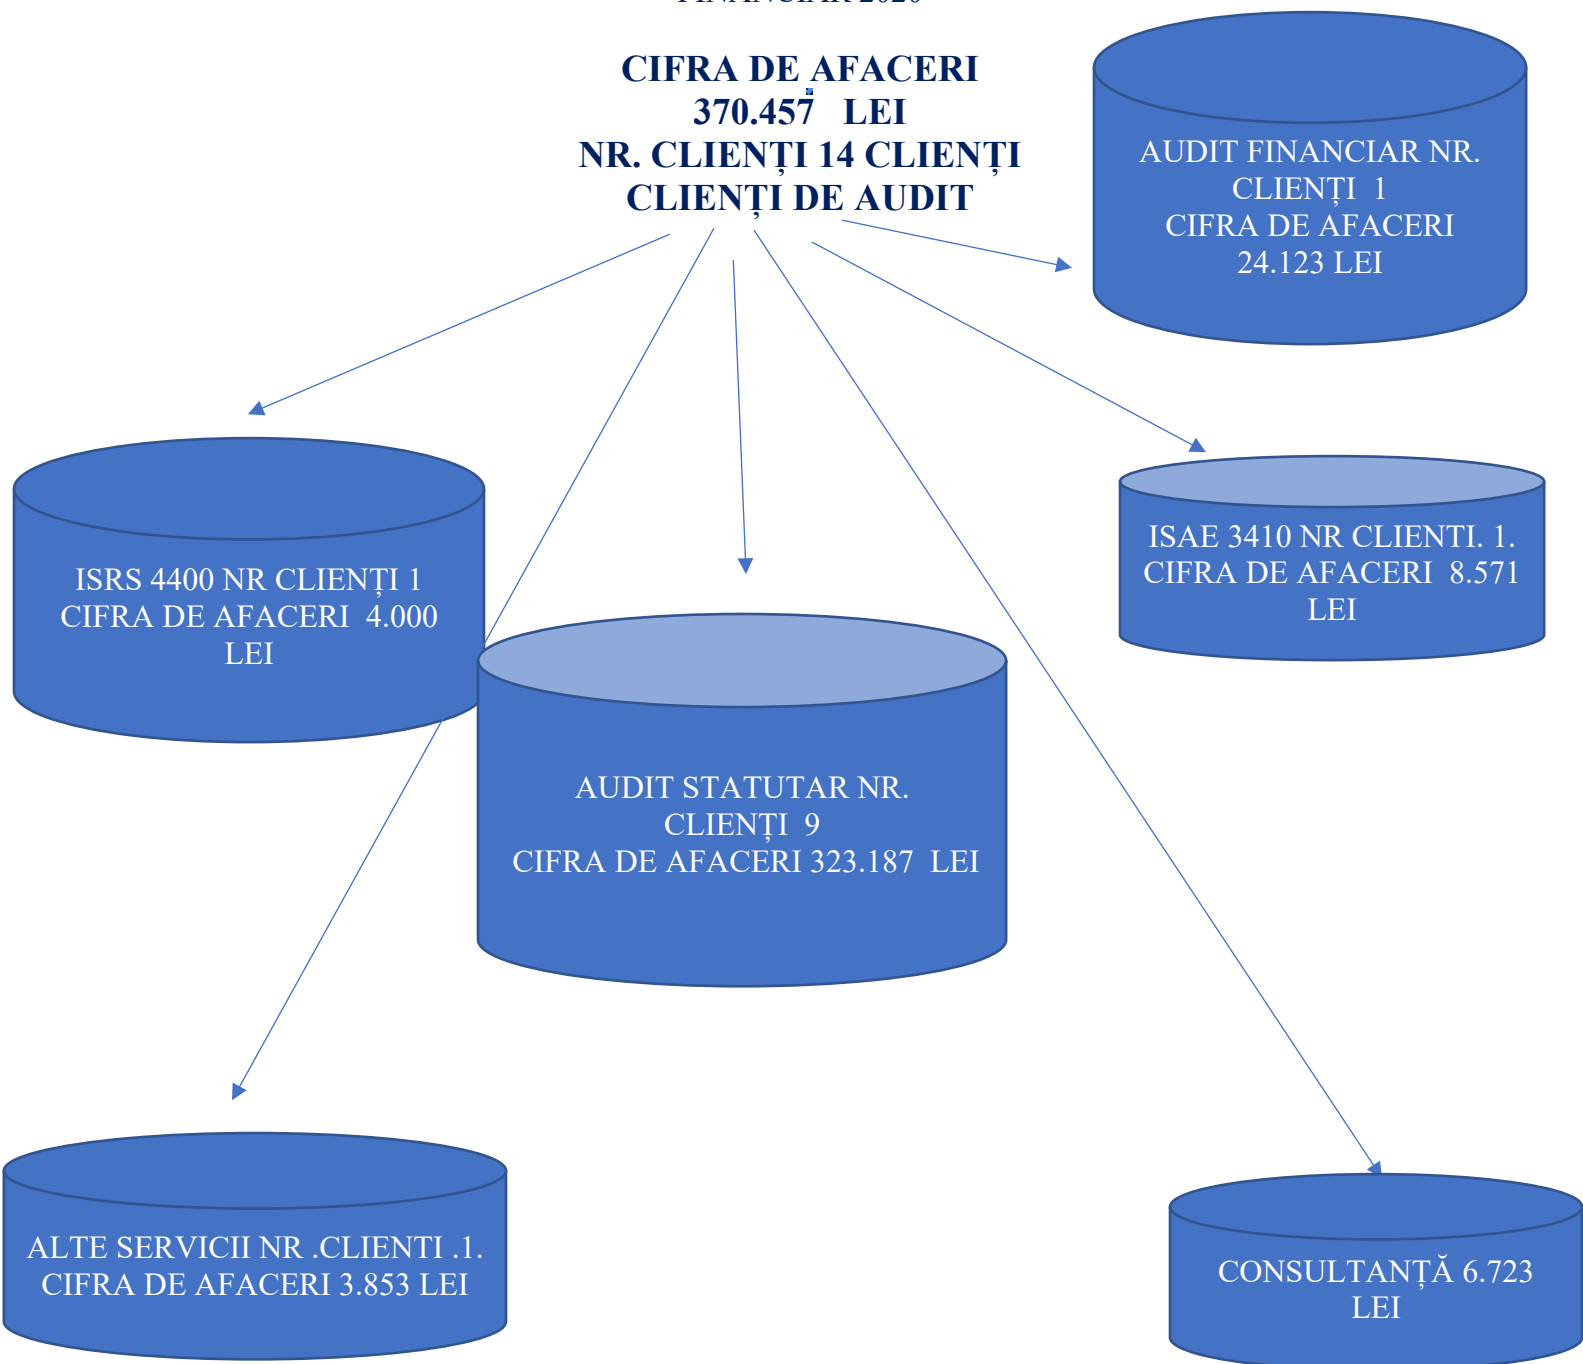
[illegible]

CIFRA DE AFACERI
370.457 LEI
NR. CLIENȚI 14 CLIENȚI
CLIENȚI DE AUDIT

AUDIT FINANCIAR NR. CLIENȚI 1
CIFRA DE AFACERI 24.123 LEI

ISRS 4400 NR CLIENȚI 1
CIFRA DE AFACERI 4.000 LEI

ISAE 3410 NR CLIENTI. 1.
CIFRA DE AFACERI 8.571 LEI

AUDIT STATUTAR NR. CLIENȚI 9
CIFRA DE AFACERI 323.187 LEI

ALTE SERVICII NR .CLIENTI .1.
CIFRA DE AFACERI 3.853 LEI

CONSULTANȚĂ 6.723 LEI